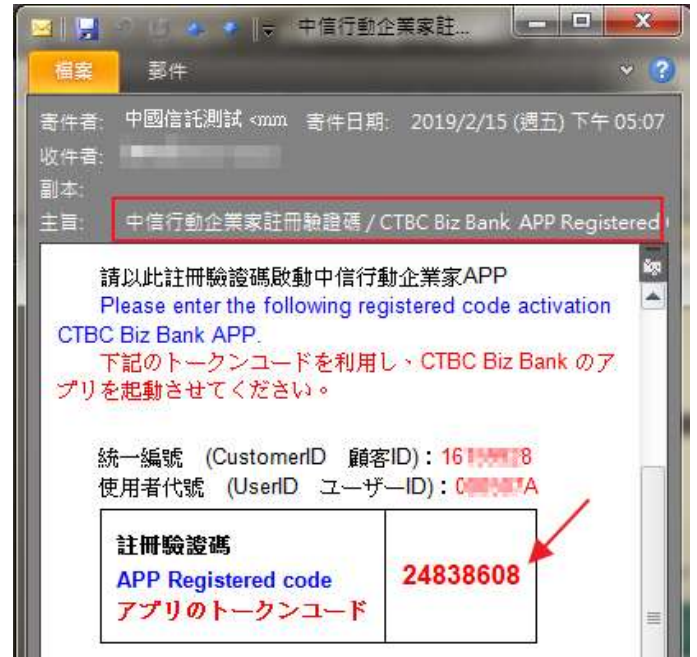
中信行動企業家註...

檔案　郵件

寄件者:　中國信託測試 <mm　寄件日期:　2019/2/15 (週五) 下午 05:07
收件者: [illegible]
副本:
主旨:　中信行動企業家註冊驗證碼 / CTBC Biz Bank APP Registered

請以此註冊驗證碼啟動中信行動企業家APP
Please enter the following registered code activation CTBC Biz Bank APP.
下記のトークンユードを利用し、CTBC Biz Bank のアプリを起動させてください。

統一編號 (CustomerID 顧客ID) : 16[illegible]8
使用者代號 (UserID ユーザーID) : 0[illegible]A

| 註冊驗證碼<br>APP Registered code<br>アプリのトークンユード | 24838608 |
|---|---|